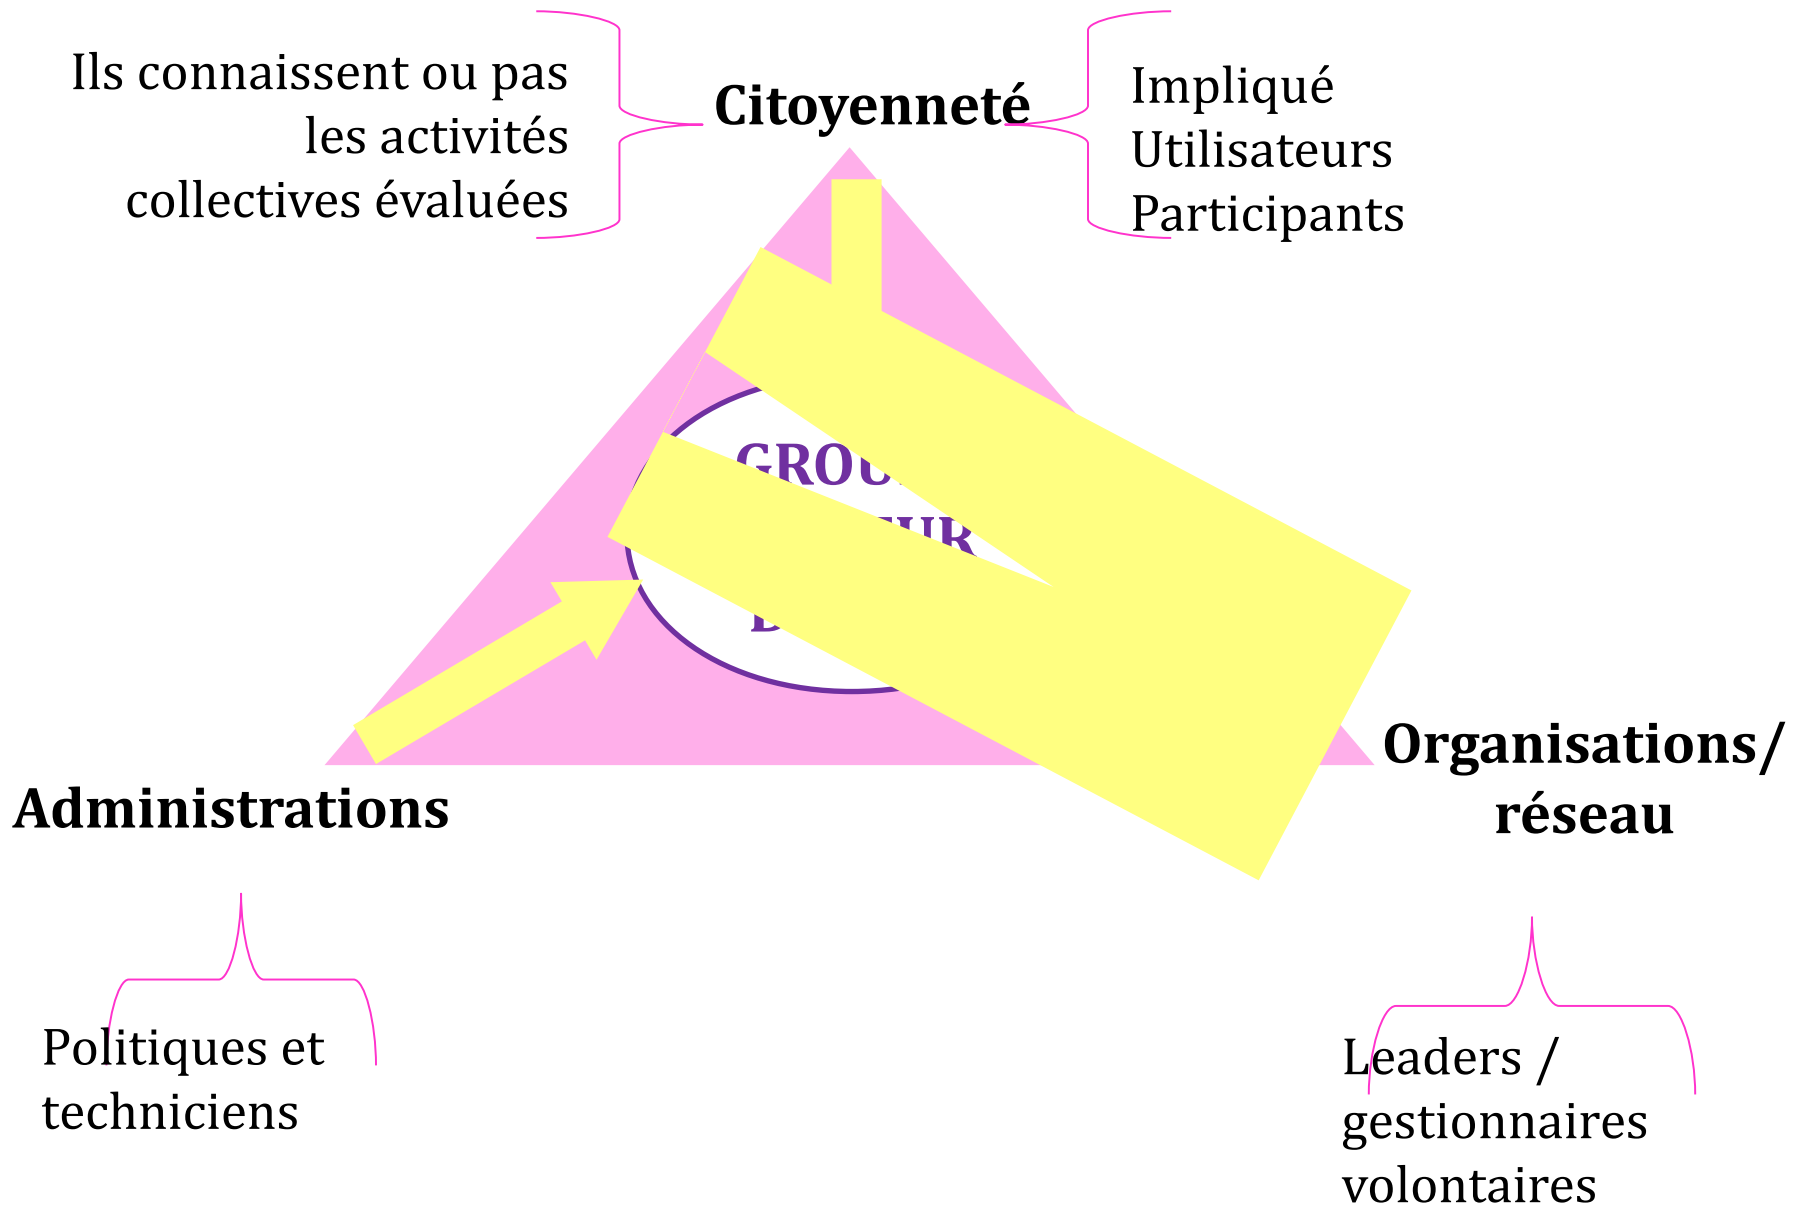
Ils connaissent ou pas les activités collectives évaluées

Citoyenneté

Impliqué
Utilisateurs
Participants

GROU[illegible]
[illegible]UR
D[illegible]

Administrations

Organisations/ réseau

Politiques et techniciens

Leaders / gestionnaires volontaires